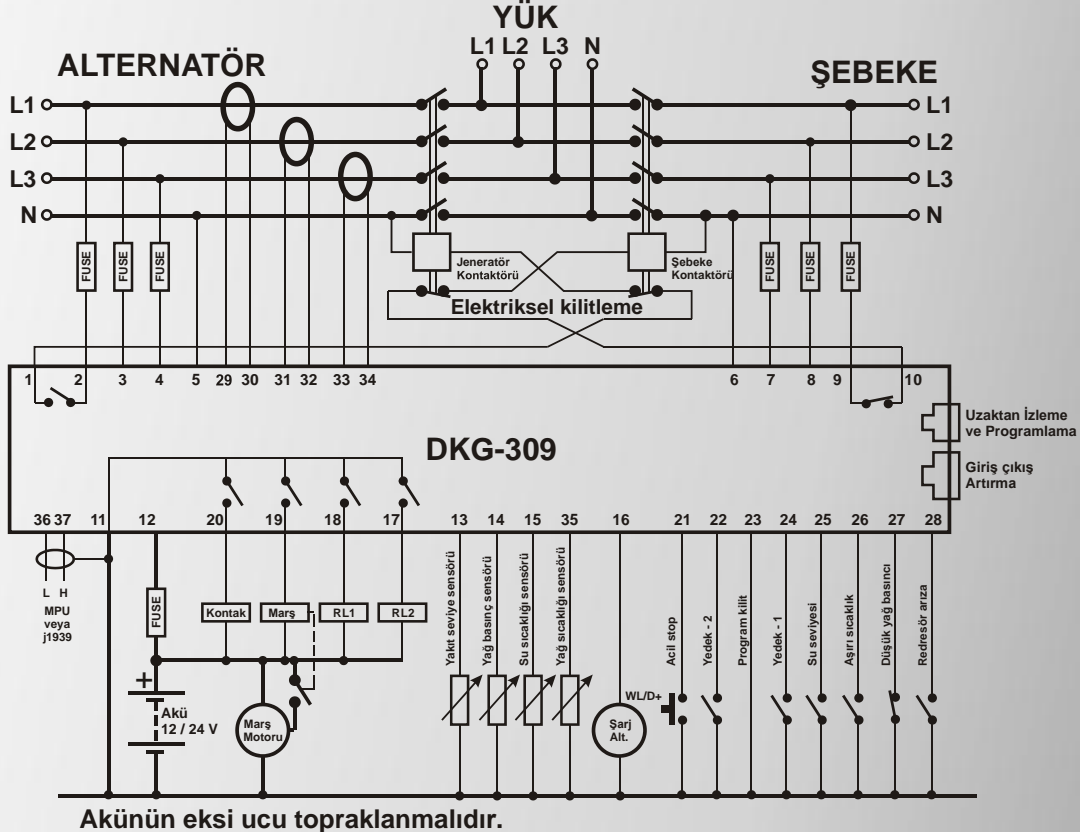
YÜK
L1 L2 L3 N
ALTERNATÖR
ŞEBEKE
L1
L2
L3
N
L1
L2
L3
N
FUSE
FUSE
FUSE
Jeneratör Kontaktörü
Şebeke Kontaktörü
FUSE
FUSE
FUSE
Elektriksel kilitleme
1 2 3 4 5 29 30 31 32 33 34
6 7 8 9 10
Uzaktan İzleme ve Programlama
DKG-309
Giriş çıkış Artırma
36 37 11 12 20 19 18 17 13 14 15 35 16 21 22 23 24 25 26 27 28
L H
MPU veya j1939
FUSE
Kontak
Marş
RL1
RL2
+
Akü 12 / 24 V
Marş Motoru
Yakıt seviye sensörü
Yağ basınç sensörü
Su sıcaklığı sensörü
Yağ sıcaklığı sensörü
Şarj Alt.
WL/D+
Acil stop
Yedek - 2
Program kilit
Yedek - 1
Su seviyesi
Aşırı sıcaklık
Düşük yağ basıncı
Redresör arıza
Akünün eksi ucu topraklanmalıdır.